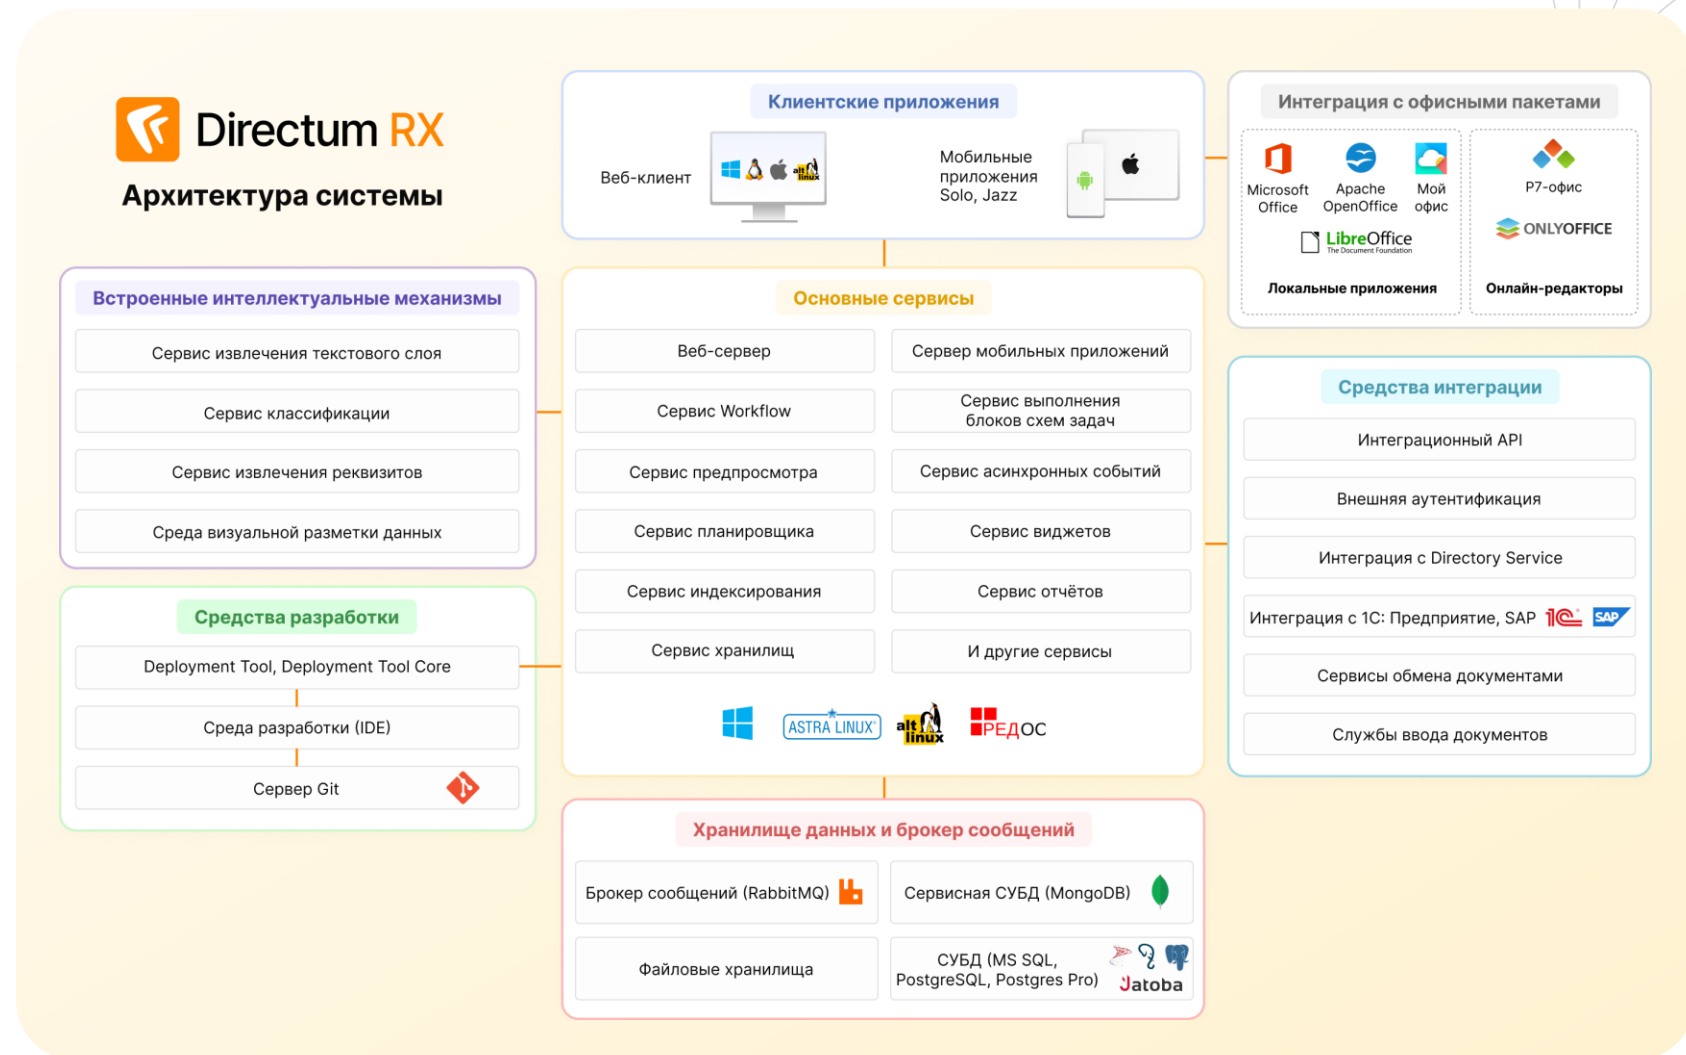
Directum RX

Архитектура системы

Клиентские приложения

Веб-клиент

alt linux

Мобильные приложения Solo, Jazz

Интеграция с офисными пакетами

Microsoft Office

Apache OpenOffice

Мой офис

LibreOffice
The Document Foundation

Локальные приложения

Р7-офис

ONLYOFFICE

Онлайн-редакторы

Встроенные интеллектуальные механизмы

Сервис извлечения текстового слоя

Сервис классификации

Сервис извлечения реквизитов

Среда визуальной разметки данных

Основные сервисы

| Веб-сервер | Сервер мобильных приложений |
|---|---|
| Сервис Workflow | Сервис выполнения блоков схем задач |
| Сервис предпросмотра | Сервис асинхронных событий |
| Сервис планировщика | Сервис виджетов |
| Сервис индексирования | Сервис отчётов |
| Сервис хранилищ | И другие сервисы |

ASTRA LINUX

alt linux

РЕДОС

Средства интеграции

Интеграционный API

Внешняя аутентификация

Интеграция с Directory Service

Интеграция с 1С: Предприятие, SAP

1C

SAP

Сервисы обмена документами

Службы ввода документов

Средства разработки

Deployment Tool, Deployment Tool Core

Среда разработки (IDE)

Сервер Git

Хранилище данных и брокер сообщений

Брокер сообщений (RabbitMQ)

Сервисная СУБД (MongoDB)

Файловые хранилища

СУБД (MS SQL, PostgreSQL, Postgres Pro)

Jatoba